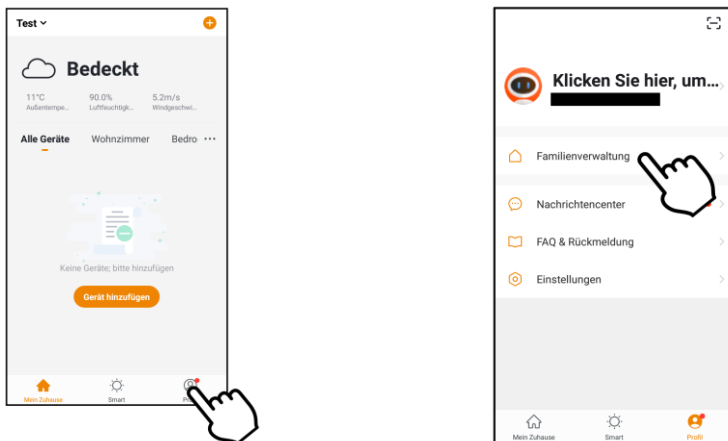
Test

Bedeckt

11°C
Außentempe...

90.0%
Luftfeuchtigk...

5.2m/s
Windgeschwi...

Alle Geräte Wohnzimmer Bedro ···

Keine Geräte; bitte hinzufügen

Gerät hinzufügen

Mein Zuhause
Smart
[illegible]

Klicken Sie hier, um...

Familienverwaltung

Nachrichtencenter

FAQ & Rückmeldung

Einstellungen

Mein Zuhause
Smart
Profil